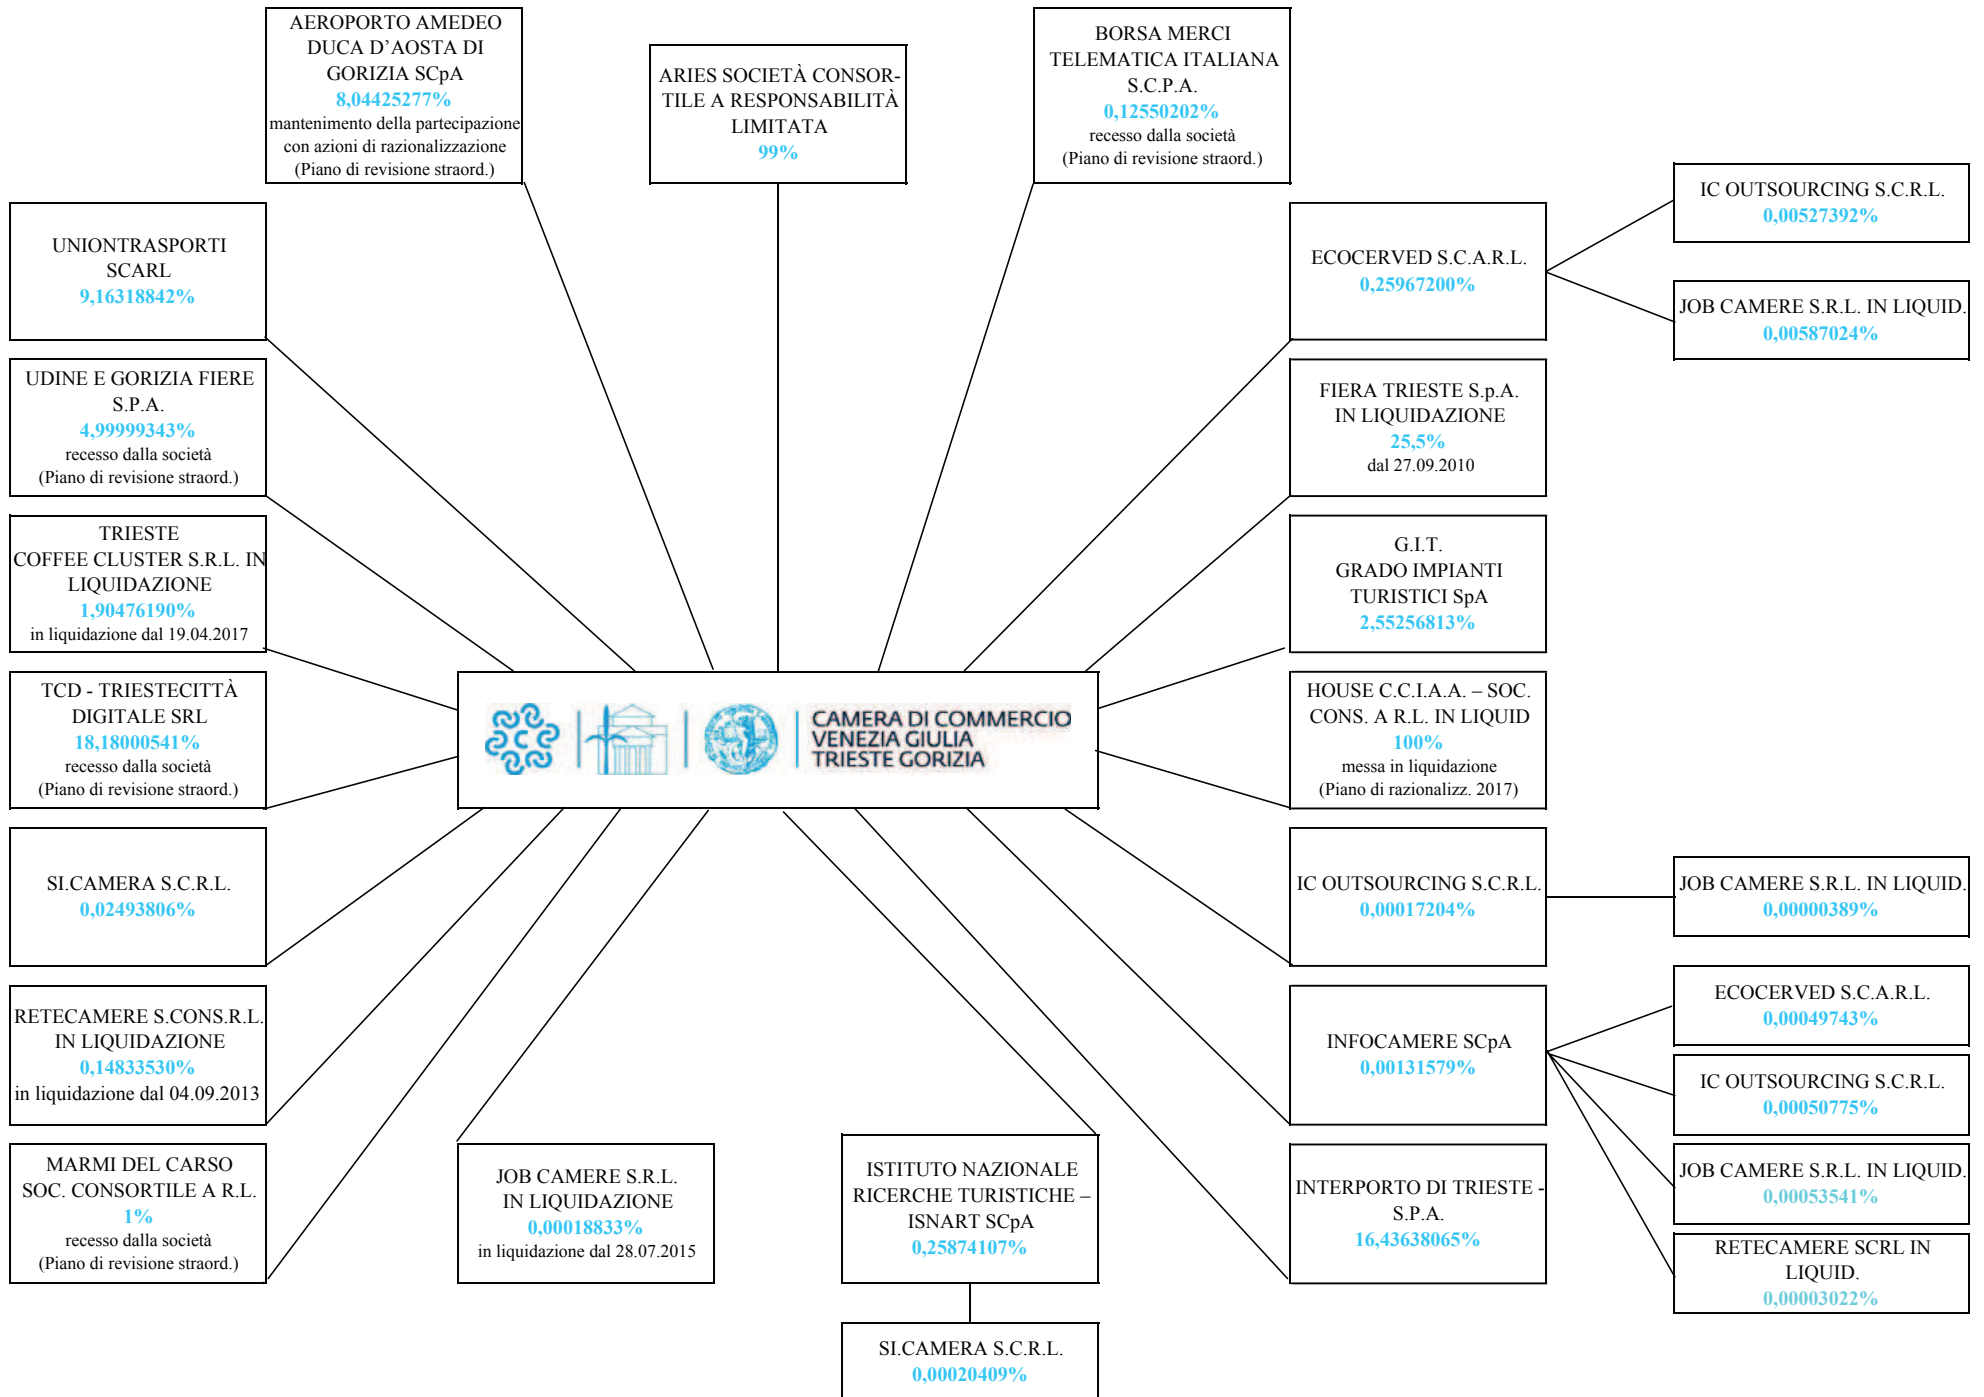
AEROPORTO AMEDEO DUCA D'AOSTA DI GORIZIA SCpA
8,04425277%
mantenimento della partecipazione con azioni di razionalizzazione (Piano di revisione straord.)

ARIES SOCIETÀ CONSORTILE A RESPONSABILITÀ LIMITATA
99%

BORSA MERCI TELEMATICA ITALIANA S.C.P.A.
0,12550202%
recesso dalla società (Piano di revisione straord.)

IC OUTSOURCING S.C.R.L.
0,00527392%

UNIONTRASPORTI SCARL
9,16318842%

ECOCERVED S.C.A.R.L.
0,25967200%

JOB CAMERE S.R.L. IN LIQUID.
0,00587024%

UDINE E GORIZIA FIERE S.P.A.
4,99999343%
recesso dalla società (Piano di revisione straord.)

FIERA TRIESTE S.p.A. IN LIQUIDAZIONE
25,5%
dal 27.09.2010

TRIESTE COFFEE CLUSTER S.R.L. IN LIQUIDAZIONE
1,90476190%
in liquidazione dal 19.04.2017

G.I.T. GRADO IMPIANTI TURISTICI SpA
2,55256813%

TCD - TRIESTECITTÀ DIGITALE SRL
18,18000541%
recesso dalla società (Piano di revisione straord.)

CAMERA DI COMMERCIO VENEZIA GIULIA TRIESTE GORIZIA

HOUSE C.C.I.A.A. – SOC. CONS. A R.L. IN LIQUID
100%
messa in liquidazione (Piano di razionalizz. 2017)

SI.CAMERA S.C.R.L.
0,02493806%

IC OUTSOURCING S.C.R.L.
0,00017204%

JOB CAMERE S.R.L. IN LIQUID.
0,00000389%

RETECAMERE S.CONS.R.L. IN LIQUIDAZIONE
0,14833530%
in liquidazione dal 04.09.2013

INFOCAMERE SCpA
0,00131579%

ECOCERVED S.C.A.R.L.
0,00049743%

IC OUTSOURCING S.C.R.L.
0,00050775%

MARMI DEL CARSO SOC. CONSORTILE A R.L.
1%
recesso dalla società (Piano di revisione straord.)

JOB CAMERE S.R.L. IN LIQUIDAZIONE
0,00018833%
in liquidazione dal 28.07.2015

ISTITUTO NAZIONALE RICERCHE TURISTICHE – ISNART SCpA
0,25874107%

INTERPORTO DI TRIESTE - S.P.A.
16,43638065%

JOB CAMERE S.R.L. IN LIQUID.
0,00053541%

RETECAMERE SCRL IN LIQUID.
0,00003022%

SI.CAMERA S.C.R.L.
0,00020409%